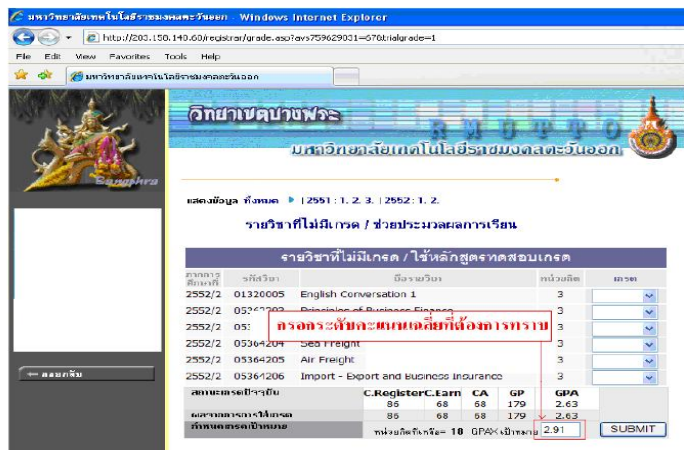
มหาวิทยาลัยเทคโนโลยีราชมงคลตะวันออก - Windows Internet Explorer

http://203.158.140.60/registrar/grade.asp?avs759629031=67&trialgrade=1

File Edit View Favorites Tools Help

มหาวิทยาลัยเทคโนโลยีราชมงคลตะวันออก

วิทยาเขตบางพระ

R M U T T O

มหาวิทยาลัยเทคโนโลยีราชมงคลตะวันออก

Bangphra

แสดงข้อมูล ทั้งหมด ▶ | 2551 : 1. 2. 3. | 2552 : 1. 2.

รายวิชาที่ไม่มีเกรด / ช่วยประมวลผลการเรียน

รายวิชาที่ไม่มีเกรด / ใช้หลักสูตรทดสอบเกรด

| ภาคการศึกษาที่ | รหัสวิชา | ชื่อรายวิชา | หน่วยกิต | เกรด |
|---|---|---|---|---|
| 2552/2 | 01320005 | English Conversation 1 | 3 | |
| 2552/2 | 053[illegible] | Principles of Business Finance | 3 | |
| 2552/2 | 053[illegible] | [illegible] | 3 | |
| 2552/2 | 05364204 | Sea Freight | 3 | |
| 2552/2 | 05364205 | Air Freight | 3 | |
| 2552/2 | 05364206 | Import - Export and Business Insurance | 3 | |

กรอกระดับคะแนนเฉลี่ยที่ต้องการทราบ

ออกจากระบบ

| | C.Register | C.Earn | CA | GP | GPA |
|---|---|---|---|---|---|
| สถานะเกรดปัจจุบัน | 86 | 68 | 68 | 179 | 2.63 |
| ผลจากการใส่เกรด | 86 | 68 | 68 | 179 | 2.63 |

กำหนดเกรดเป้าหมาย

หน่วยกิตวิชาที่เหลือ = 18 GPAX เป้าหมาย 2.91

SUBMIT